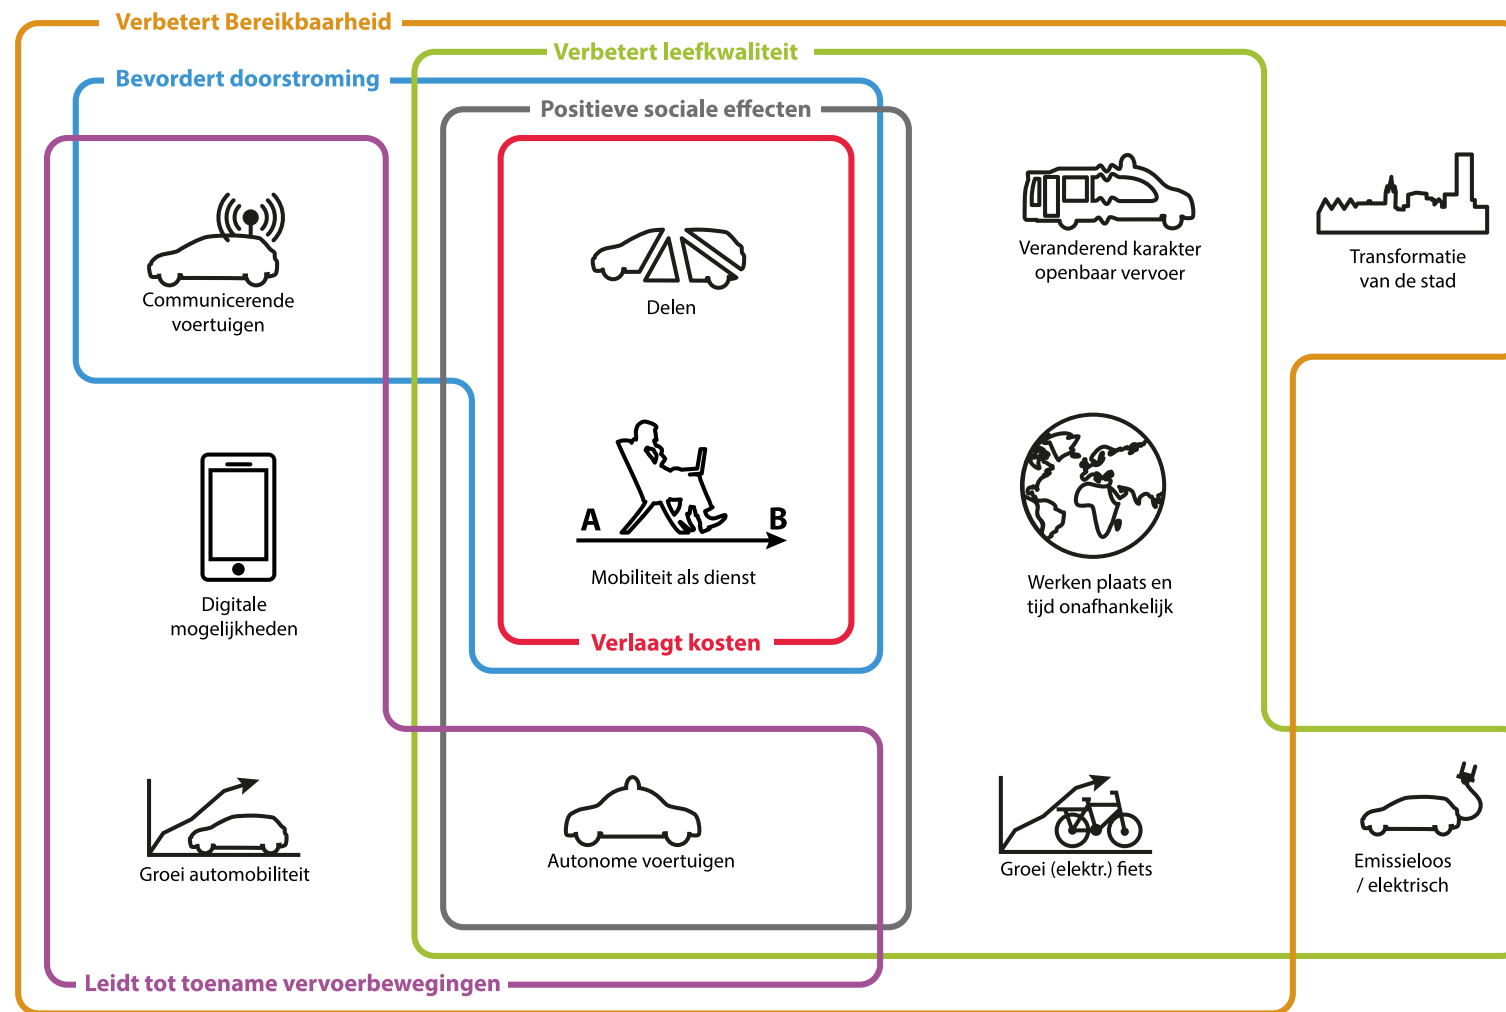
Verbetert Bereikbaarheid

Verbetert leefkwaliteit

Bevordert doorstroming

Positieve sociale effecten

Communicerende voertuigen

Delen

Veranderend karakter openbaar vervoer

Transformatie van de stad

A

B

Mobiliteit als dienst

Digitale mogelijkheden

Werken plaats en tijd onafhankelijk

Verlaagt kosten

Groei automobiliteit

Autonome voertuigen

Groei (elektr.) fiets

Emissieloos / elektrisch

Leidt tot toename vervoerbewegingen